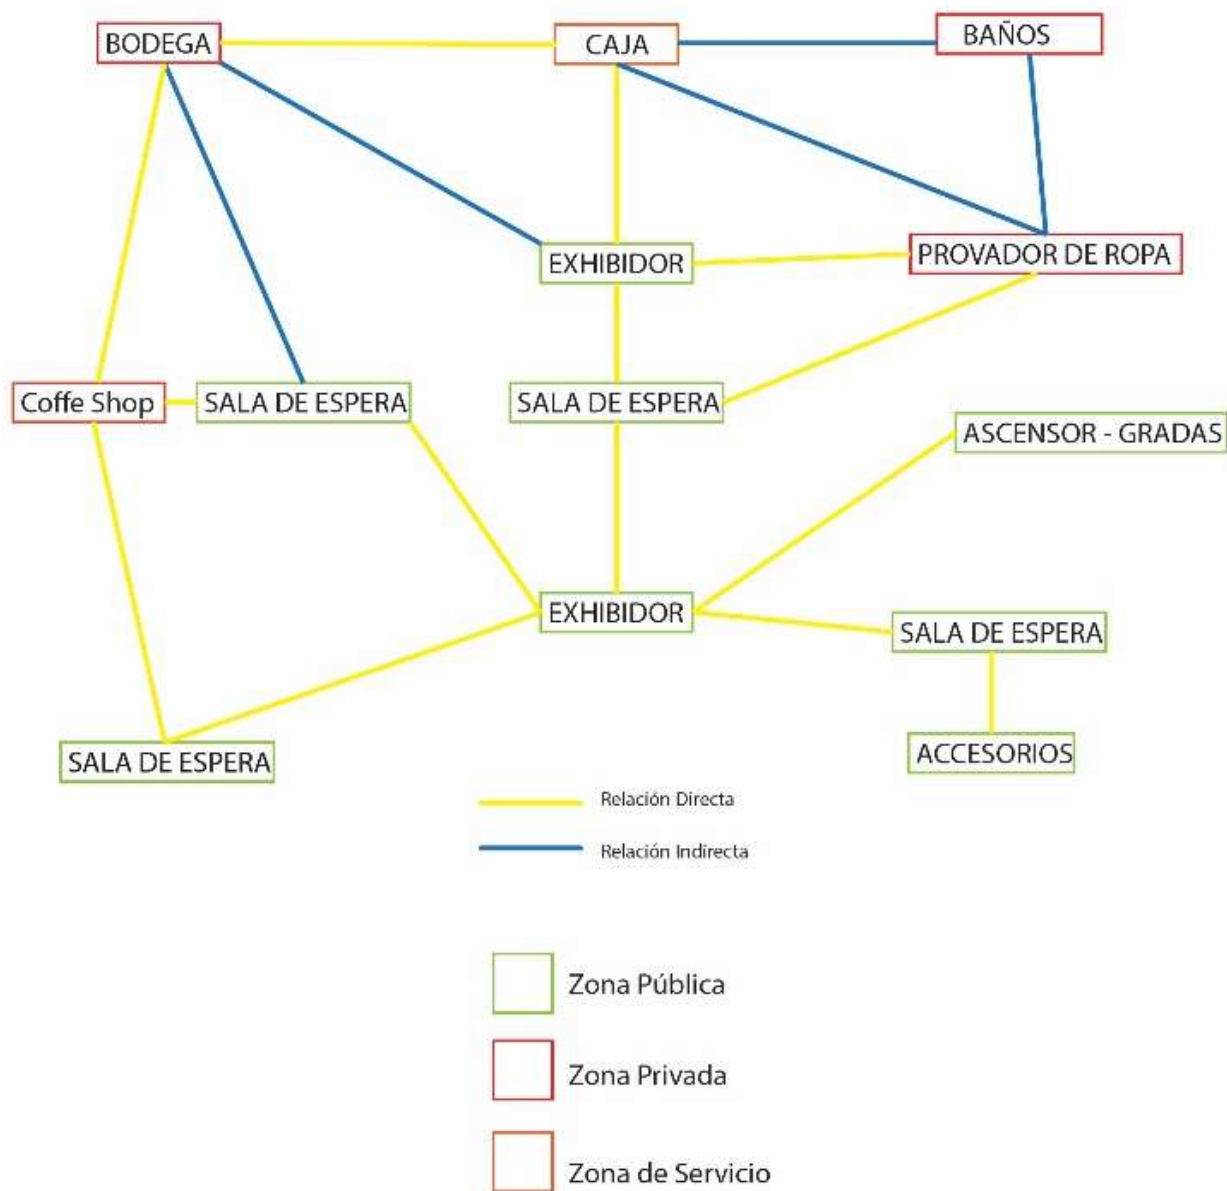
BODEGA

CAJA

BAÑOS

EXHIBIDOR

PROVADOR DE ROPA

Coffe Shop

SALA DE ESPERA

SALA DE ESPERA

ASCENSOR - GRADAS

EXHIBIDOR

SALA DE ESPERA

ACCESORIOS

SALA DE ESPERA

Relación Directa

Relación Indirecta

Zona Pública

Zona Privada

Zona de Servicio